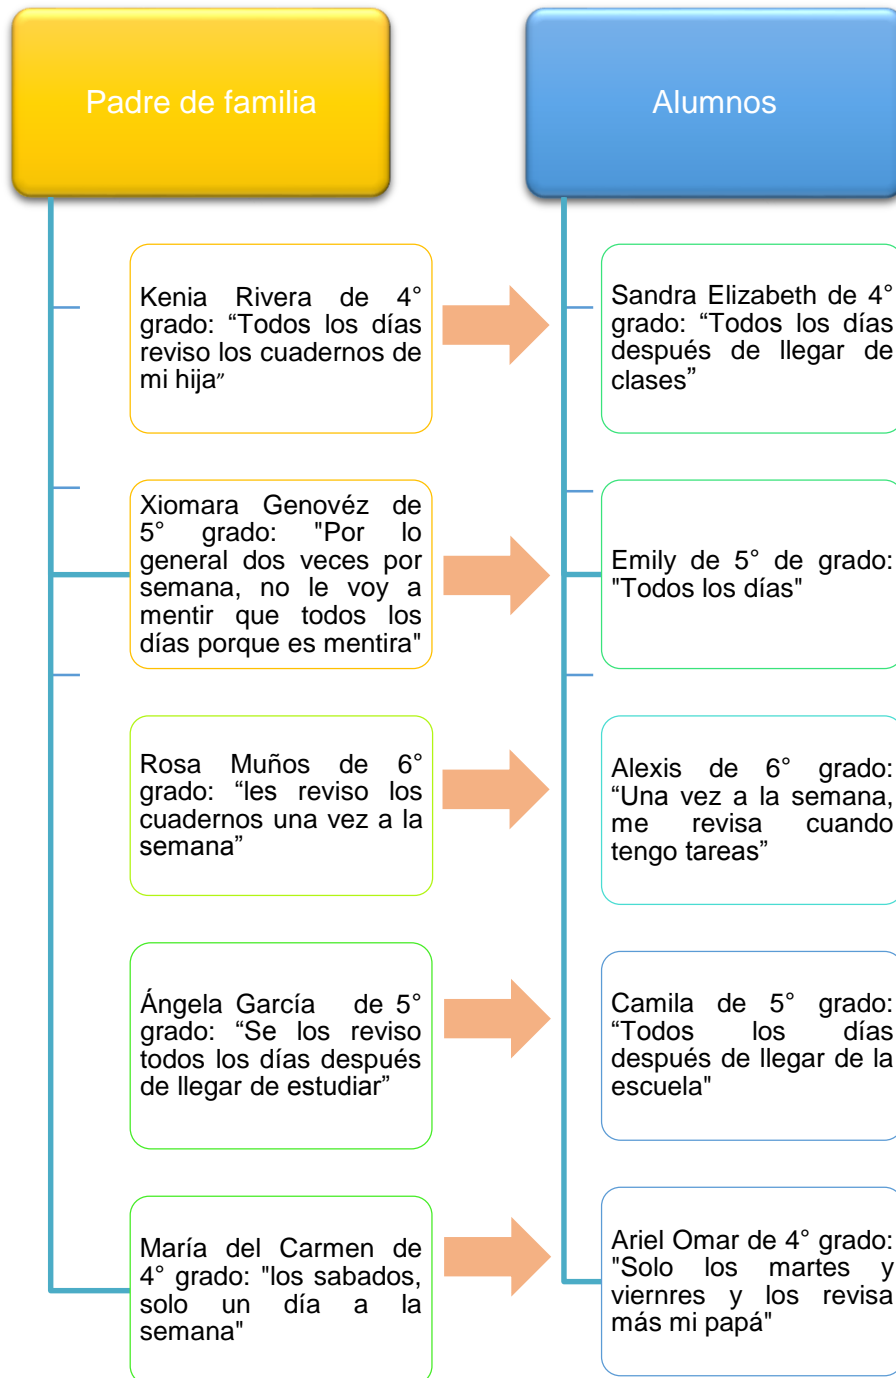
Padre de familia

Alumnos

Kenia Rivera de 4° grado: “Todos los días reviso los cuadernos de mi hija”

Sandra Elizabeth de 4° grado: “Todos los días después de llegar de clases”

Xiomara Genovéz de 5° grado: "Por lo general dos veces por semana, no le voy a mentir que todos los días porque es mentira"

Emily de 5° de grado: "Todos los días"

Rosa Muños de 6° grado: “les reviso los cuadernos una vez a la semana”

Alexis de 6° grado: “Una vez a la semana, me revisa cuando tengo tareas”

Ángela García de 5° grado: “Se los reviso todos los días después de llegar de estudiar”

Camila de 5° grado: “Todos los días después de llegar de la escuela"

María del Carmen de 4° grado: "los sabados, solo un día a la semana"

Ariel Omar de 4° grado: "Solo los martes y viernres y los revisa más mi papá"